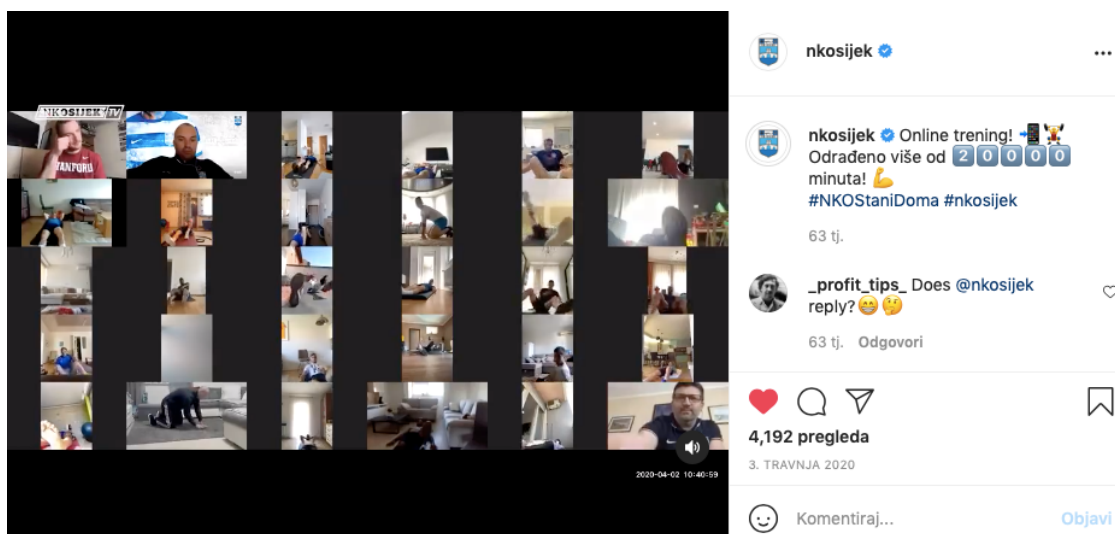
NKOSIJEK TV

STANFORD

2020-04-02 10:40:59

nkosijek

nkosijek Online trening! 📲🏋️ Odrađeno više od 2️⃣0️⃣0️⃣0️⃣0️⃣ minuta! 💪 #NKOStaniDoma #nkosijek

63 tj.

_profit_tips_ Does @nkosijek reply?😁🤔

63 tj. Odgovori

4,192 pregleda

3. TRAVNJA 2020

Komentiraj...

Objavi